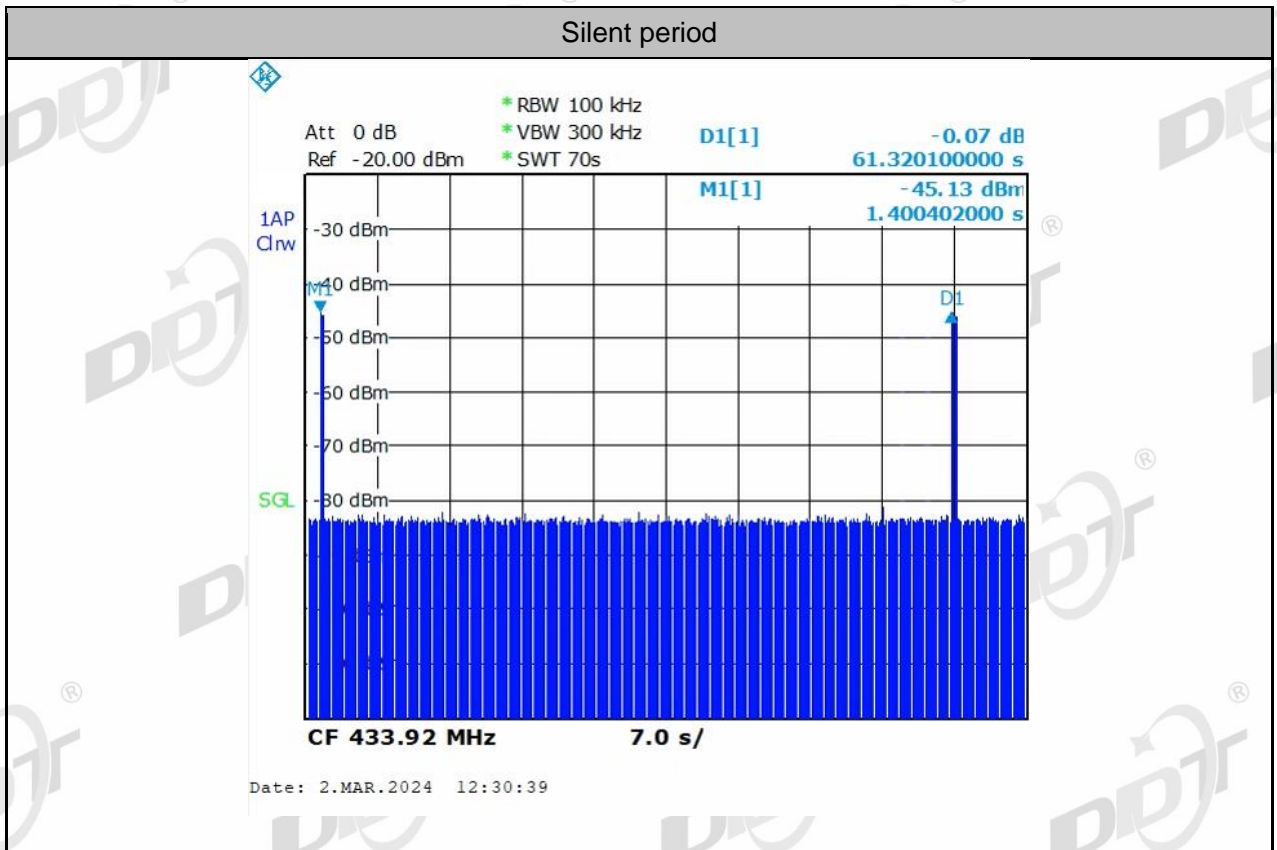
Silent period

Att 0 dB
Ref -20.00 dBm
* RBW 100 kHz
* VBW 300 kHz
* SWT 70s
D1[1] -0.07 dB
61.320100000 s
M1[1] -45.13 dBm
1.400402000 s

1AP
Clrw

-30 dBm
-40 dBm
-50 dBm
-60 dBm
-70 dBm
-80 dBm

M1
D1

SGL

CF 433.92 MHz 7.0 s/

Date: 2.MAR.2024 12:30:39